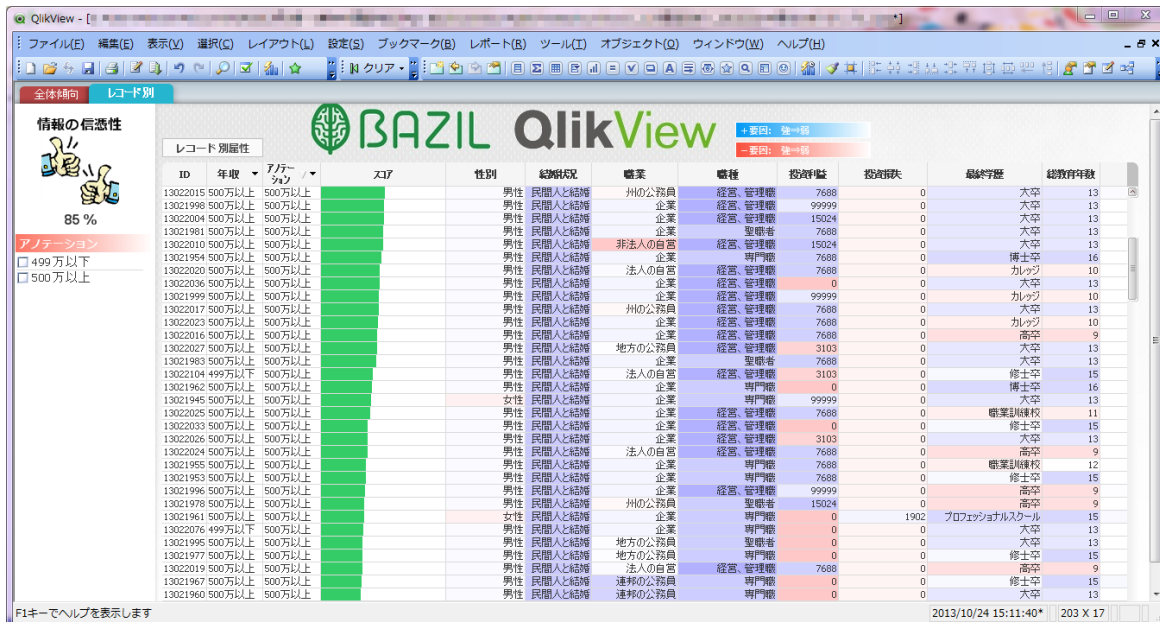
QlikView - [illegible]

ファイル(F) 編集(E) 表示(V) 選択(C) レイアウト(L) 設定(S) ブックマーク(B) レポート(R) ツール(T) オブジェクト(O) ウィンドウ(W) ヘルプ(H)

クリア

全体傾向 レコード別

情報の信憑性

85 %

アノテーション
499万以下
500万以上

レコード別属性

BAZIL QlikView

＋要因: 強→弱
－要因: 強→弱

| ID | 年収 | アノテーション | スコア | 性別 | 結婚状況 | 職業 | 職種 | 投資利益 | 投資損失 | 最終学歴 | 総教育年数 |
|---|---|---|---|---|---|---|---|---|---|---|---|
| 13022015 | 500万以上 | 500万以上 | | 男性 | 民間人と結婚 | 州の公務員 | 経営、管理職 | 7688 | 0 | 大卒 | 13 |
| 13021998 | 500万以上 | 500万以上 | | 男性 | 民間人と結婚 | 企業 | 経営、管理職 | 99999 | 0 | 大卒 | 13 |
| 13022004 | 500万以上 | 500万以上 | | 男性 | 民間人と結婚 | 企業 | 経営、管理職 | 15024 | 0 | 大卒 | 13 |
| 13021981 | 500万以上 | 500万以上 | | 男性 | 民間人と結婚 | 企業 | 聖職者 | 7688 | 0 | 大卒 | 13 |
| 13022010 | 500万以上 | 500万以上 | | 男性 | 民間人と結婚 | 非法人の自営 | 経営、管理職 | 15024 | 0 | 大卒 | 13 |
| 13021954 | 500万以上 | 500万以上 | | 男性 | 民間人と結婚 | 企業 | 専門職 | 7688 | 0 | 博士卒 | 16 |
| 13022020 | 500万以上 | 500万以上 | | 男性 | 民間人と結婚 | 法人の自営 | 経営、管理職 | 7688 | 0 | カレッジ | 10 |
| 13022036 | 500万以上 | 500万以上 | | 男性 | 民間人と結婚 | 企業 | 経営、管理職 | 0 | 0 | 大卒 | 13 |
| 13021999 | 500万以上 | 500万以上 | | 男性 | 民間人と結婚 | 企業 | 経営、管理職 | 99999 | 0 | カレッジ | 10 |
| 13022017 | 500万以上 | 500万以上 | | 男性 | 民間人と結婚 | 州の公務員 | 経営、管理職 | 7688 | 0 | 大卒 | 13 |
| 13022023 | 500万以上 | 500万以上 | | 男性 | 民間人と結婚 | 企業 | 経営、管理職 | 7688 | 0 | カレッジ | 10 |
| 13022016 | 500万以上 | 500万以上 | | 男性 | 民間人と結婚 | 企業 | 経営、管理職 | 7688 | 0 | 高卒 | 9 |
| 13022027 | 500万以上 | 500万以上 | | 男性 | 民間人と結婚 | 地方の公務員 | 経営、管理職 | 3103 | 0 | 大卒 | 13 |
| 13021983 | 500万以上 | 500万以上 | | 男性 | 民間人と結婚 | 企業 | 聖職者 | 7688 | 0 | 大卒 | 13 |
| 13022104 | 499万以下 | 500万以上 | | 男性 | 民間人と結婚 | 法人の自営 | 経営、管理職 | 3103 | 0 | 修士卒 | 15 |
| 13021962 | 500万以上 | 500万以上 | | 男性 | 民間人と結婚 | 企業 | 専門職 | 0 | 0 | 博士卒 | 16 |
| 13021945 | 500万以上 | 500万以上 | | 女性 | 民間人と結婚 | 企業 | 専門職 | 99999 | 0 | 大卒 | 13 |
| 13022025 | 500万以上 | 500万以上 | | 男性 | 民間人と結婚 | 企業 | 経営、管理職 | 7688 | 0 | 職業訓練校 | 11 |
| 13022033 | 500万以上 | 500万以上 | | 男性 | 民間人と結婚 | 企業 | 経営、管理職 | 0 | 0 | 修士卒 | 15 |
| 13022026 | 500万以上 | 500万以上 | | 男性 | 民間人と結婚 | 企業 | 経営、管理職 | 3103 | 0 | 大卒 | 13 |
| 13022024 | 500万以上 | 500万以上 | | 男性 | 民間人と結婚 | 法人の自営 | 経営、管理職 | 7688 | 0 | 高卒 | 9 |
| 13021955 | 500万以上 | 500万以上 | | 男性 | 民間人と結婚 | 企業 | 専門職 | 7688 | 0 | 職業訓練校 | 12 |
| 13021953 | 500万以上 | 500万以上 | | 男性 | 民間人と結婚 | 企業 | 専門職 | 7688 | 0 | 修士卒 | 15 |
| 13021996 | 500万以上 | 500万以上 | | 男性 | 民間人と結婚 | 企業 | 経営、管理職 | 99999 | 0 | 高卒 | 9 |
| 13021978 | 500万以上 | 500万以上 | | 男性 | 民間人と結婚 | 州の公務員 | 聖職者 | 15024 | 0 | 高卒 | 9 |
| 13021961 | 500万以上 | 500万以上 | | 女性 | 民間人と結婚 | 企業 | 専門職 | 0 | 1902 | プロフェッショナルスクール | 15 |
| 13022076 | 499万以下 | 500万以上 | | 男性 | 民間人と結婚 | 企業 | 専門職 | 0 | 0 | 大卒 | 13 |
| 13021995 | 500万以上 | 500万以上 | | 男性 | 民間人と結婚 | 地方の公務員 | 聖職者 | 0 | 0 | 大卒 | 13 |
| 13021977 | 500万以上 | 500万以上 | | 男性 | 民間人と結婚 | 地方の公務員 | 専門職 | 0 | 0 | 修士卒 | 15 |
| 13022019 | 500万以上 | 500万以上 | | 男性 | 民間人と結婚 | 法人の自営 | 経営、管理職 | 7688 | 0 | 高卒 | 9 |
| 13021967 | 500万以上 | 500万以上 | | 男性 | 民間人と結婚 | 連邦の公務員 | 専門職 | 0 | 0 | 修士卒 | 15 |
| 13021960 | 500万以上 | 500万以上 | | 男性 | 民間人と結婚 | 連邦の公務員 | 専門職 | 0 | 0 | 大卒 | 13 |

F1キーでヘルプを表示します
2013/10/24 15:11:40* 203 X 17